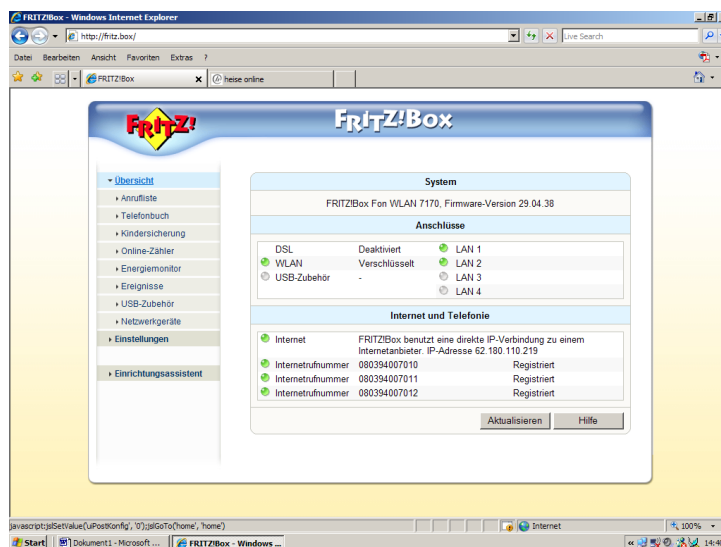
FRITZ!Box - Windows Internet Explorer

http://fritz.box/

Live Search

Datei Bearbeiten Ansicht Favoriten Extras ?

FRITZ!Box

heise online

FRITZ!

FRITZ!Box

Übersicht
Anrufliste
Telefonbuch
Kindersicherung
Online-Zähler
Energiemonitor
Ereignisse
USB-Zubehör
Netzwerkgeräte
Einstellungen
Einrichtungsassistent

System

FRITZ!Box Fon WLAN 7170, Firmware-Version 29.04.38

Anschlüsse

| | | |
|---|---|---|
| DSL | Deaktiviert | LAN 1 |
| WLAN | Verschlüsselt | LAN 2 |
| USB-Zubehör | - | LAN 3 |
| | | LAN 4 |

Internet und Telefonie

| | | |
|---|---|---|
| Internet | FRITZ!Box benutzt eine direkte IP-Verbindung zu einem Internetanbieter. IP-Adresse 62.180.110.219 | |
| Internetrufnummer | 080394007010 | Registriert |
| Internetrufnummer | 080394007011 | Registriert |
| Internetrufnummer | 080394007012 | Registriert |

Aktualisieren Hilfe

javascript:jslSetValue('uiPostKonfig', '0');jslGoTo('home', 'home')

Internet

100%

Start

Dokument1 - Microsoft ...

FRITZ!Box - Windows ...

14:4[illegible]